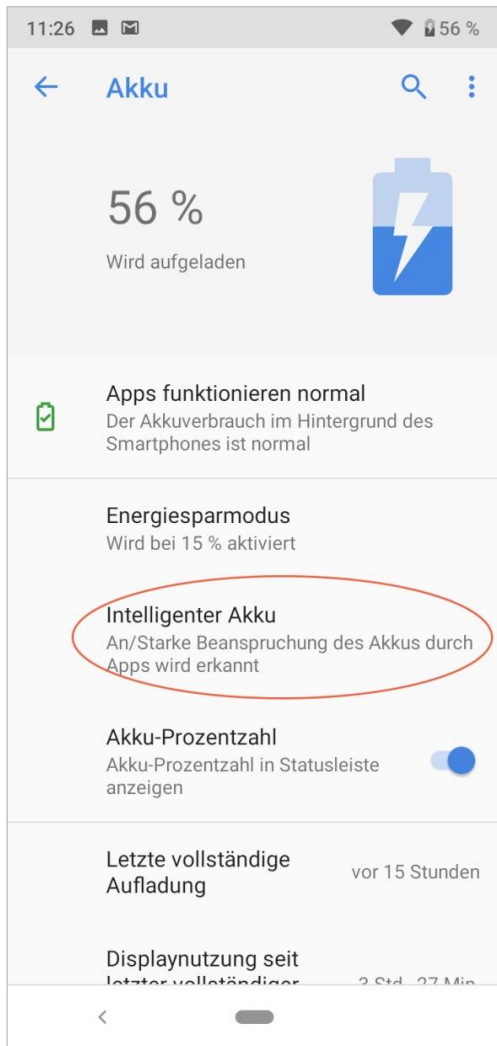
11:26 56 %

Akku

56 %

Wird aufgeladen

Apps funktionieren normal
Der Akkuverbrauch im Hintergrund des Smartphones ist normal

Energiesparmodus
Wird bei 15 % aktiviert

Intelligenter Akku
An/Starke Beanspruchung des Akkus durch Apps wird erkannt

Akku-Prozentzahl
Akku-Prozentzahl in Statusleiste anzeigen

Letzte vollständige Aufladung
vor 15 Stunden

Displaynutzung seit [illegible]
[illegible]